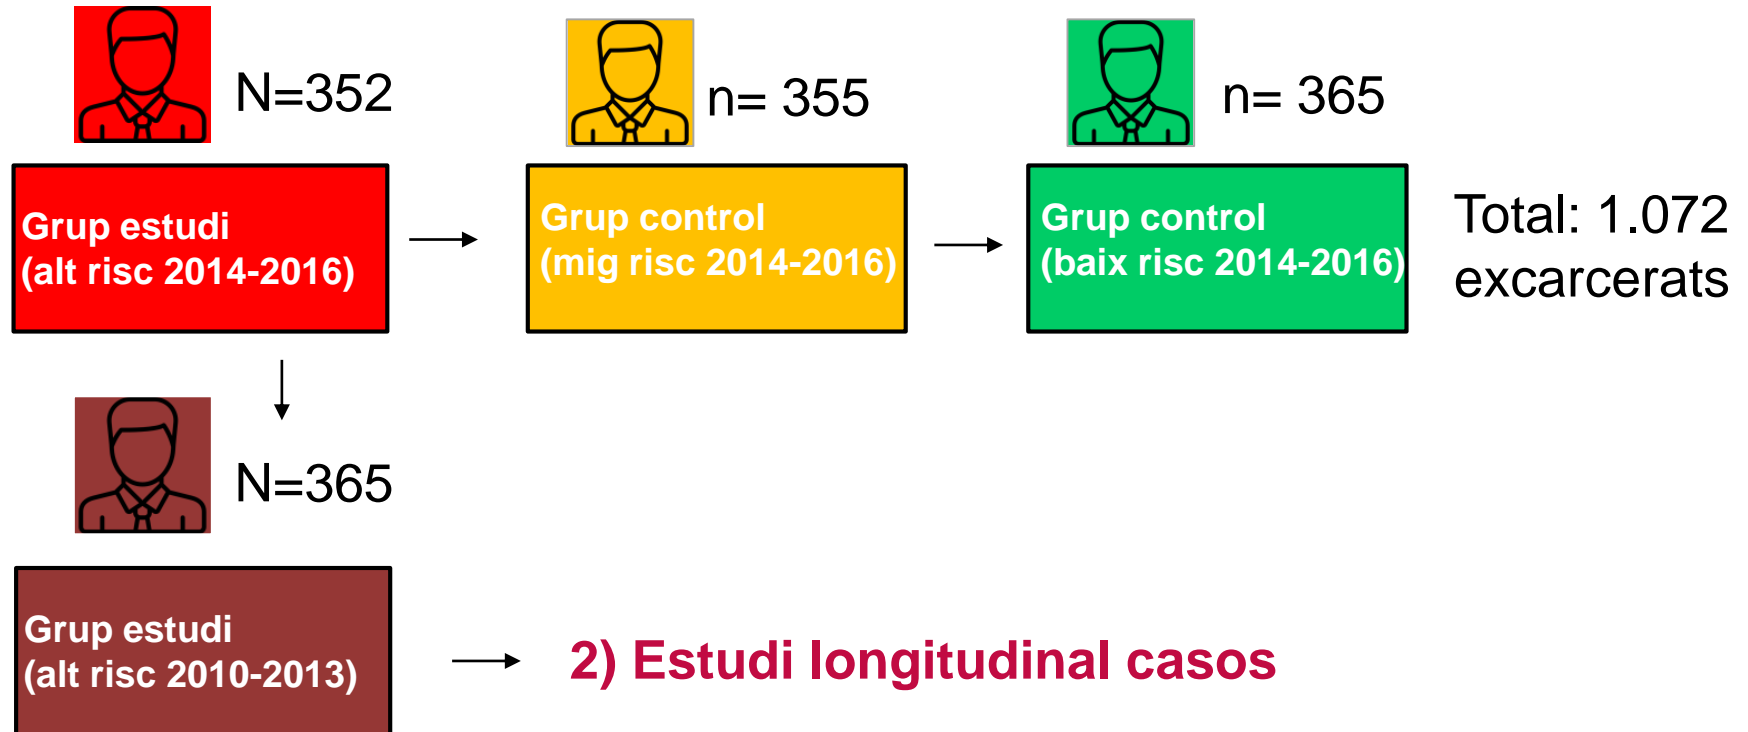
N=352

n= 355

n= 365

Grup estudi
(alt risc 2014-2016)

Grup control
(mig risc 2014-2016)

Grup control
(baix risc 2014-2016)

Total: 1.072
excarcerats

N=365

Grup estudi
(alt risc 2010-2013)

2) Estudi longitudinal casos